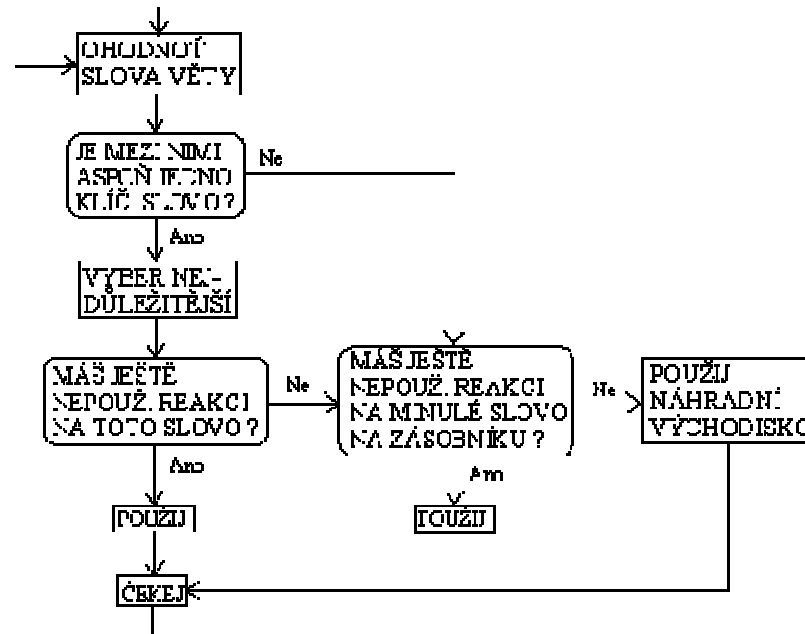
OHODNOŤ SLOVA VĚTY

JE MEZI NIMI ASPOŇ JEDNO KLÍČ. SLOVO?

Ne

Ano

VYBER NEJDŮLEŽITĚJŠÍ

MÁŠ JEŠTĚ NEPOUŽ. REAKCI NA TOTO SLOVO?

Ne

MÁŠ JEŠTĚ NEPOUŽ. REAKCI NA MINULÉ SLOVO NA ZÁSOBNÍKU?

Ne

POUŽIJ NÁHRADNÍ VÝCHODISKO

Ano

POUŽIJ

Ano

POUŽIJ

ČEKEJ